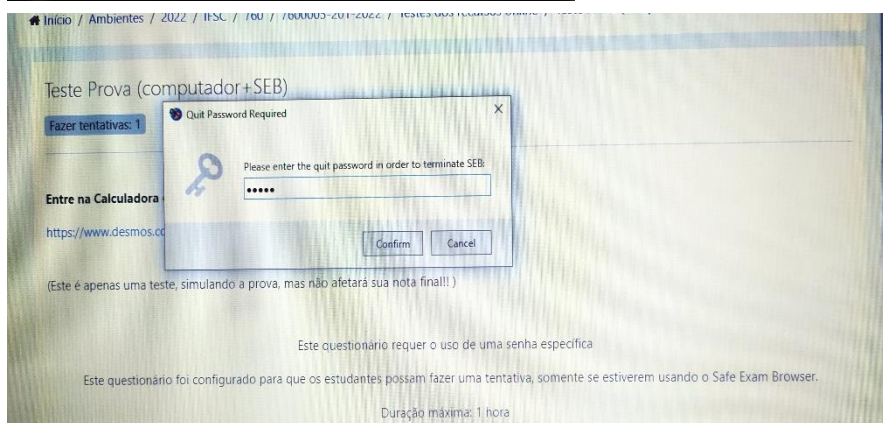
Início / Ambientes / 2022 / IFSC / 760 / 7600005-201-2022 / Testes dos recursos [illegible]

Teste Prova (computador+SEB)

Fazer tentativas: 1

Quit Password Required

Please enter the quit password in order to terminate SEB:

•••••

Confirm Cancel

Entre na Calculadora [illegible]

https://www.desmos.co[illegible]

(Este é apenas uma teste, simulando a prova, mas não afetará sua nota final!! )

Este questionário requer o uso de uma senha específica

Este questionário foi configurado para que os estudantes possam fazer uma tentativa, somente se estiverem usando o Safe Exam Browser.

Duração máxima: 1 hora